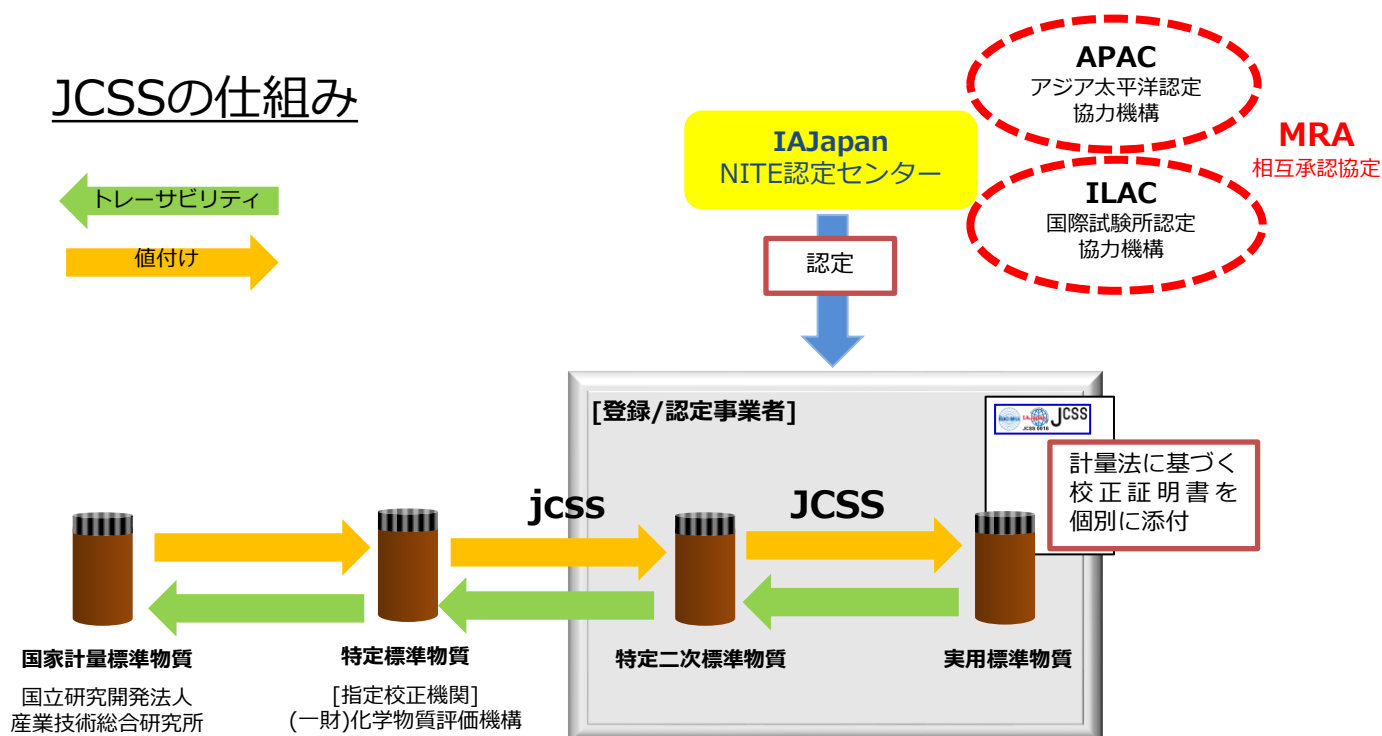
JCSSの仕組み

トレーサビリティ

値付け

IAJapan
NITE認定センター

認定

APAC
アジア太平洋認定
協力機構

MRA
相互承認協定

ILAC
国際試験所認定
協力機構

[登録/認定事業者]

JCSS

JCSS 0016

計量法に基づく
校正証明書を
個別に添付

jcss

JCSS

国家計量標準物質

国立研究開発法人
産業技術総合研究所

特定標準物質

[指定校正機関]
(一財)化学物質評価機構

特定二次標準物質

実用標準物質